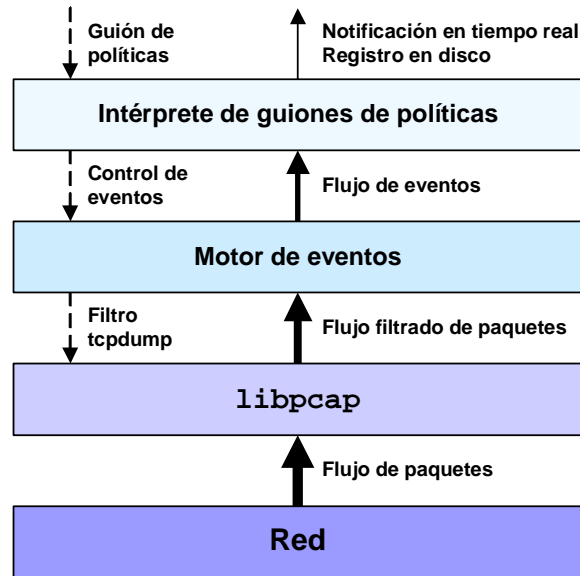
Guión de políticas

Notificación en tiempo real
Registro en disco

Intérprete de guiones de políticas

Control de eventos

Flujo de eventos

Motor de eventos

Filtro tcpdump

Flujo filtrado de paquetes

libpcap

Flujo de paquetes

Red